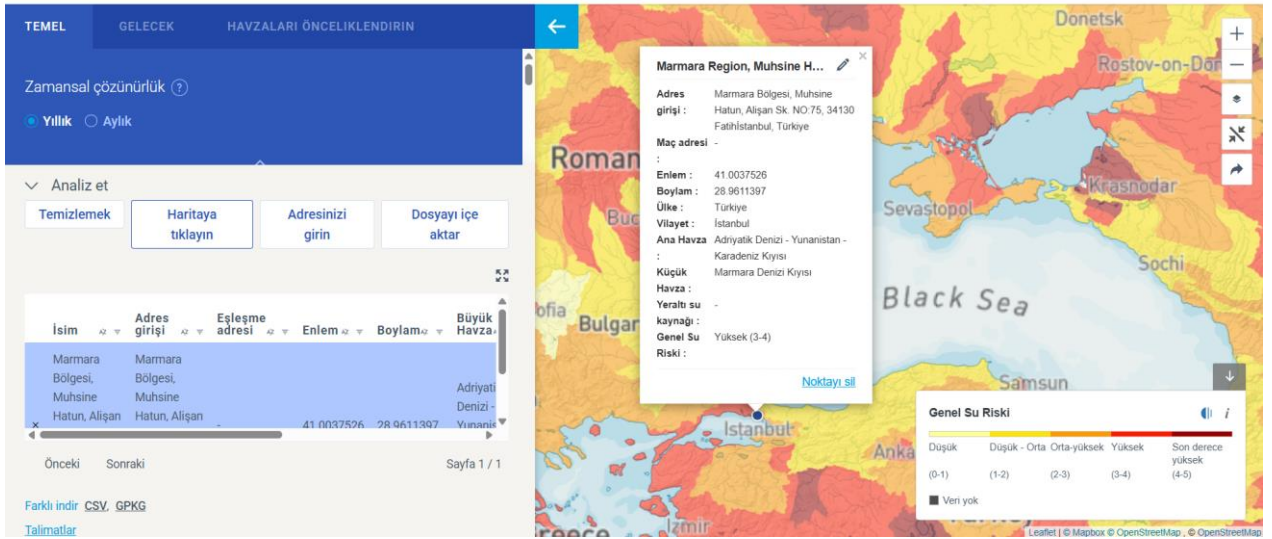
TEMEL GELECEK HAVZALARI ÖNCELIKLENDIRIN

Zamansal çözünürlük ?

Yıllık Aylık

Analiz et

Temizlemek

Haritaya tıklayın

Adresinizi girin

Dosyayı içe aktar

| İsim | Adres girişi | Eşleşme adresi | Enlem | Boylam | Büyük Havza |
|---|---|---|---|---|---|
| Marmara Bölgesi, Muhsine Hatun, Alişan | Marmara Bölgesi, Muhsine Hatun, Alişan | - | 41.0037526 | 28.9611397 | Adriyati Denizi - Yunanis |

Önceki Sonraki Sayfa 1 / 1

Farklı indir CSV, GPKG

Talimatlar

Marmara Region, Muhsine H...

Adres girişi : Marmara Bölgesi, Muhsine Hatun, Alişan Sk. NO:75, 34130 Fatihİstanbul, Türkiye
Maç adresi : -
Enlem : 41.0037526
Boylam : 28.9611397
Ülke : Türkiye
Vilayet : İstanbul
Ana Havza : Adriyatik Denizi - Yunanistan - Karadeniz Kıyısı
Küçük Havza : Marmara Denizi Kıyısı
Yeraltı su kaynağı : -
Genel Su Riski : Yüksek (3-4)

Noktayı sil

Donetsk Rostov-on-Don Roman Krasnodar Sevastopol Sochi Black Sea Bulgar Sofia Samsun İstanbul Anka İzmir reece Buc

Genel Su Riski

| Düşük | Düşük - Orta | Orta-yüksek | Yüksek | Son derece yüksek |
|---|---|---|---|---|
| (0-1) | (1-2) | (2-3) | (3-4) | (4-5) |

Veri yok

Leaflet | © Mapbox © OpenStreetMap , © OpenStreetMap